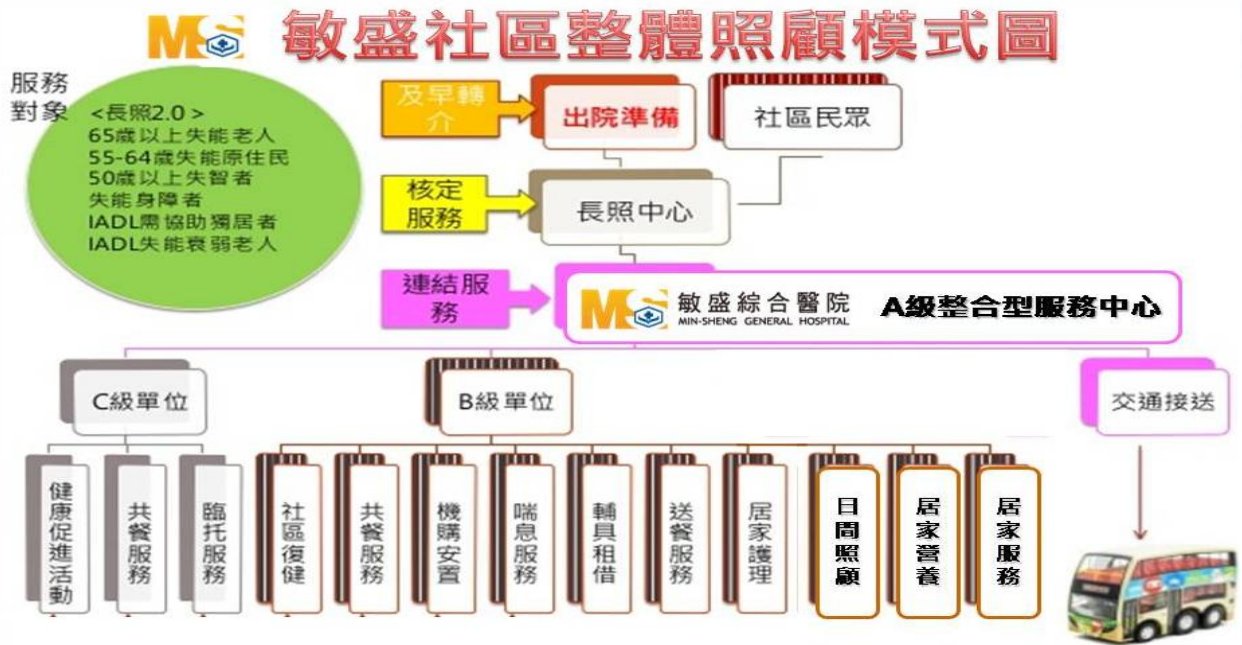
MS 敏盛社區整體照顧模式圖

服務對象
<長照2.0>
65歲以上失能老人
55-64歲失能原住民
50歲以上失智者
失能身障者
IADL需協助獨居者
IADL失能衰弱老人

及早轉介
出院準備
社區民眾
核定服務
長照中心
連結服務
MS 敏盛綜合醫院 MIN-SHENG GENERAL HOSPITAL
A級整合型服務中心

C級單位
B級單位
交通接送

健康促進活動
共餐服務
臨托服務
社區復健
共餐服務
機購安置
喘息服務
輔具租借
送餐服務
居家護理
日間照顧
居家營養
居家服務